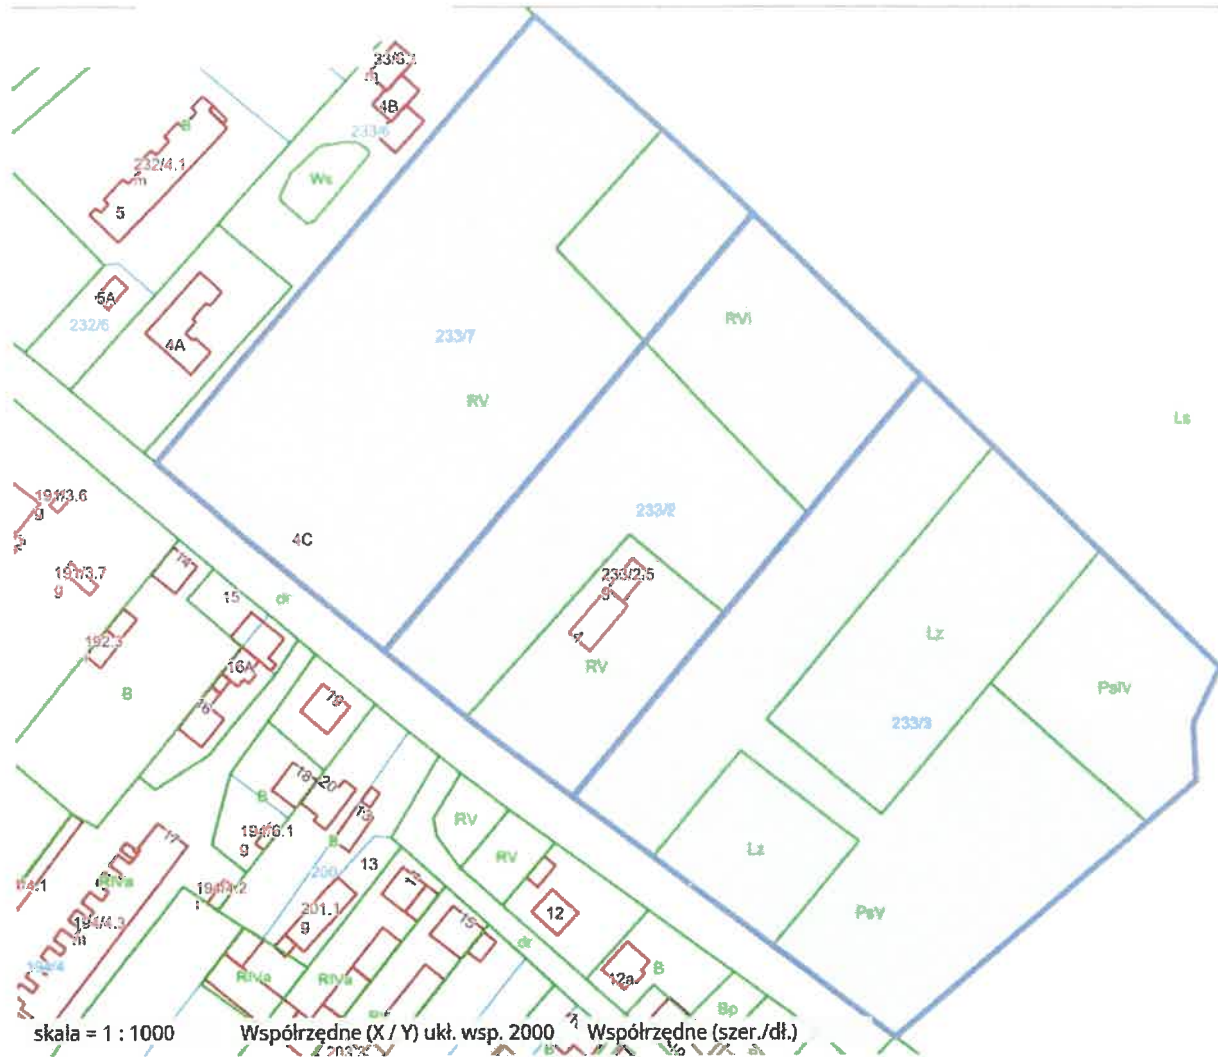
33/6.1
m
4B
233/6
Ws
B
232/4.1
m
5
5A
232/6
4A
233/7
RV
RVI
Ls
194/3.6
g
4C
233/2
233/2.5
g
4
RV
194/3.7
g
14
15
dr
192.3
16A
B
16
18
Lz
PsIV
233/3
18
20
B
194/6.1
g
B
13
200
RV
RV
Lz
PsV
194.1
RIVa
194/4.2
194/4.3
m
201.1
g
12
dr
12a
B
Bp
194/4
RIVa
RIVa
skala = 1 : 1000
Współrzędne (X / Y) ukł. wsp. 2000
Współrzędne (szer./dł.)
203/2